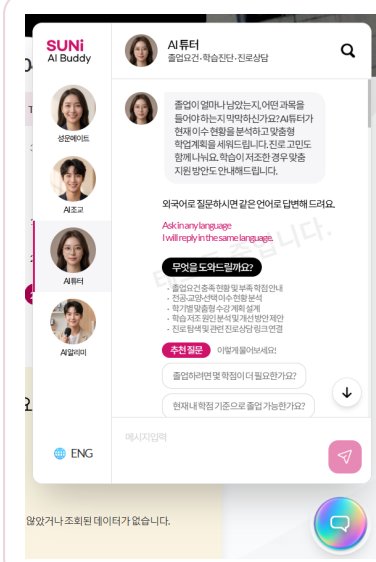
SUNi
AI Buddy

성운메이트

AI조교

AI튜터

AI알리미

ENG

AI튜터
졸업요건·학습진단·진로상담

졸업이 얼마나 남았는지, 어떤 과목을 들어야 하는지 막막하신가요? AI튜터가 현재 이수 현황을 분석하고 맞춤형 학업계획을 세워드립니다. 진로 고민도 함께 나눠요. 학습이 저조한 경우 맞춤 지원 방안도 안내해드립니다.

외국어로 질문하시면 같은 언어로 답변해 드려요.

Ask in any language
I will reply in the same language.

무엇을 도와드릴까요?

· 졸업요건 충족 현황 및 부족 학점 안내
· 전공·교양·선택 이수 현황 분석
· 학기별 맞춤형 수강 계획 설계
· 학습 저조 원인 분석 및 개선 방안 제안
· 진로 탐색 및 관련 진로상담 링크 연결

추천 질문 이렇게 물어보세요!

졸업하려면 몇 학점이 더 필요한가요?

현재 내 학점 기준으로 졸업 가능한가요?

메시지 입력

않았거나 조회된 데이터가 없습니다.